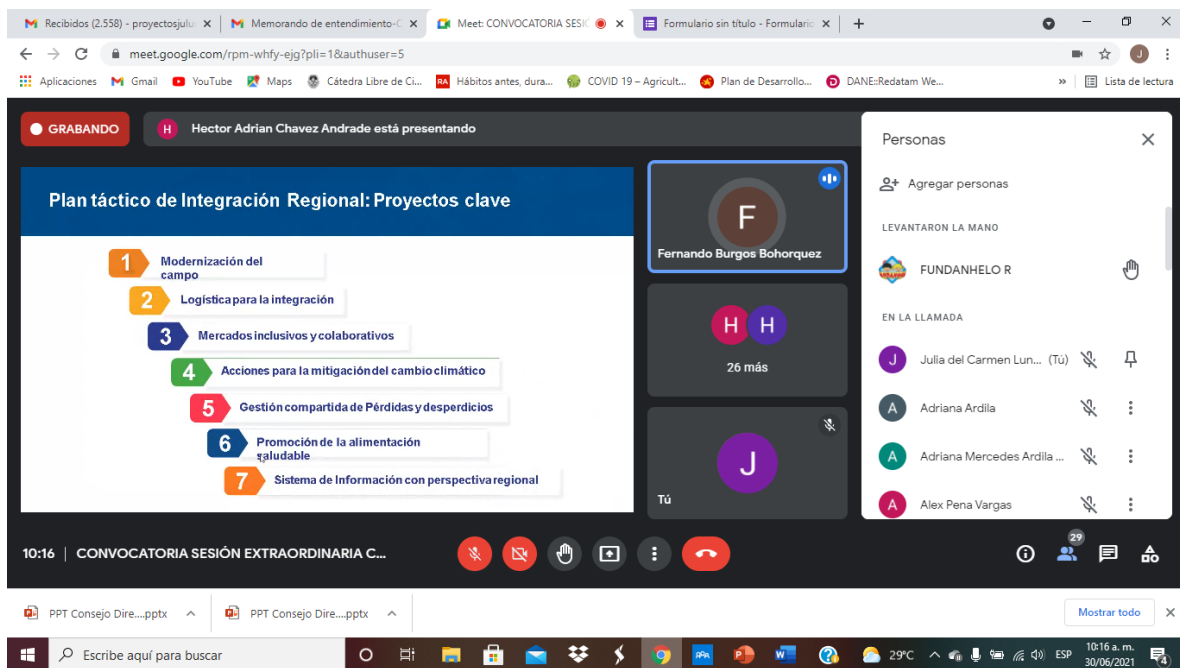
Recibidos (2.558) - proyectosjulu ×
Memorando de entendimiento-C ×
Meet: CONVOCATORIA SESI ×
Formulario sin título - Formulari ×
+

meet.google.com/rpm-whfy-ejg?pli=1&authuser=5

Aplicaciones  Gmail  YouTube  Maps  Cátedra Libre de Ci...  Hábitos antes, dura...  COVID 19 – Agricult...  Plan de Desarrollo...  DANE::Redatam We...  »  Lista de lectura

GRABANDO

H  Hector Adrian Chavez Andrade está presentando

Plan táctico de Integración Regional: Proyectos clave

1 Modernización del campo
2 Logística para la integración
3 Mercados inclusivos y colaborativos
4 Acciones para la mitigación del cambio climático
5 Gestión compartida de Pérdidas y desperdicios
6 Promoción de la alimentación saludable
7 Sistema de Información con perspectiva regional

F
Fernando Burgos Bohorquez

H H
26 más

J
Tú

Personas

Agregar personas

LEVANTARON LA MANO

FUNDANHELO R

EN LA LLAMADA

J Julia del Carmen Lun... (Tú)
A Adriana Ardila
A Adriana Mercedes Ardila ...
A Alex Pena Vargas

10:16 | CONVOCATORIA SESIÓN EXTRAORDINARIA C...

29

PPT Consejo Dire....pptx
PPT Consejo Dire....pptx
Mostrar todo

Escribe aquí para buscar

29°C  ESP  10:16 a. m.  30/06/2021  4